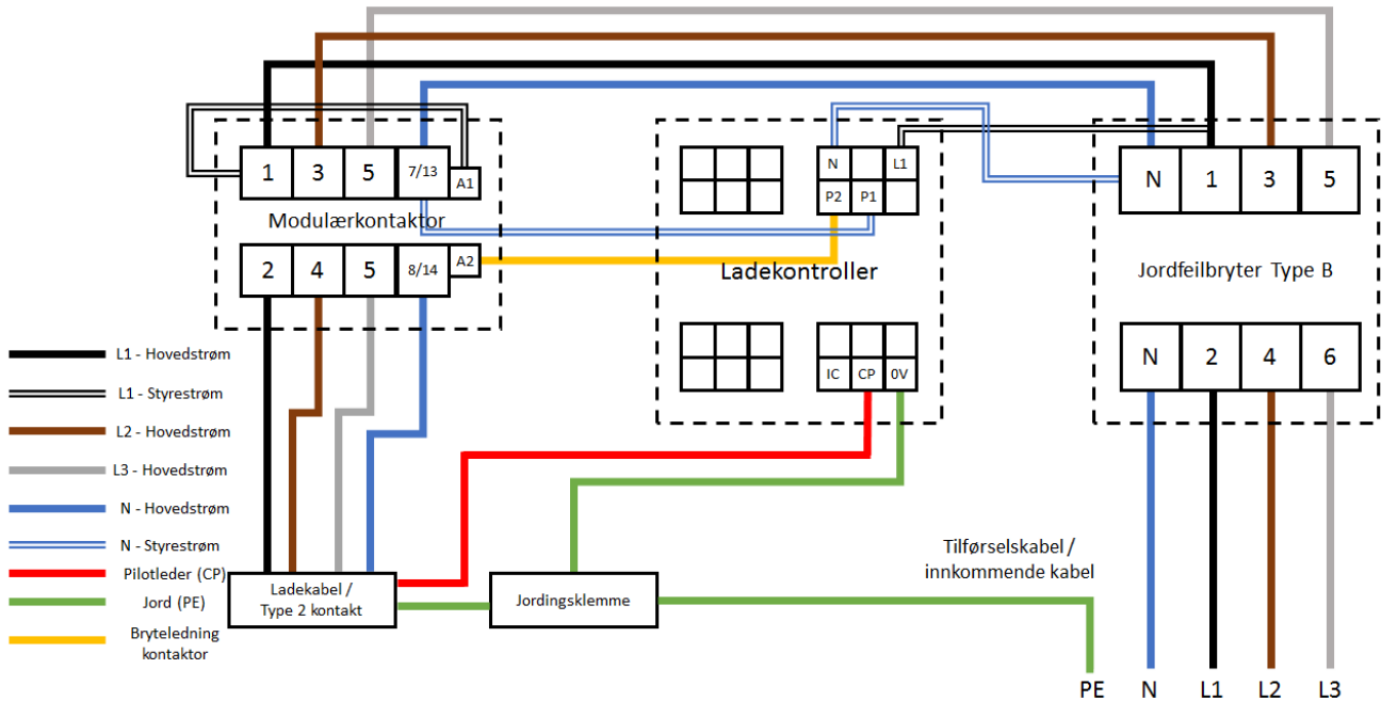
1 3 5 7/13 A1

Modulærkontaktor

2 4 5 8/14 A2

N L1
P2 P1

Ladekontroller

IC CP 0V

N 1 3 5

Jordfeilbryter Type B

N 2 4 6

L1 - Hovedstrøm
L1 - Styrestrøm
L2 - Hovedstrøm
L3 - Hovedstrøm
N - Hovedstrøm
N - Styrestrøm
Pilotleder (CP)
Jord (PE)
Bryteledning kontaktor

Ladekabel / Type 2 kontakt

Jordingsklemme

Tilførselskabel / innkommende kabel

PE N L1 L2 L3